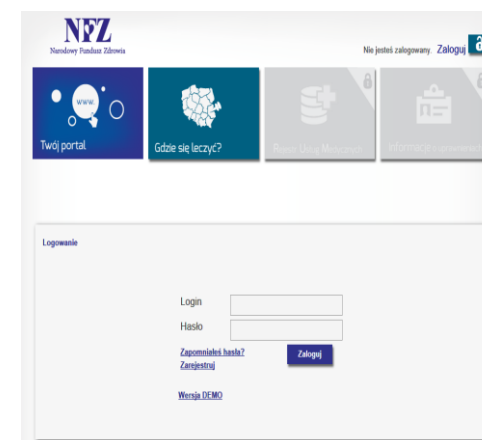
NFZ
Narodowy Fundusz Zdrowia

Nie jesteś zalogowany. Zaloguj

www

Twój portal

Gdzie się leczyć?

Rejestr Usług Medycznych

Informacje o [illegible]

Logowanie

Login

Hasło

Zapomniałeś hasła?
Zarejestruj

Zaloguj

Wersja DEMO